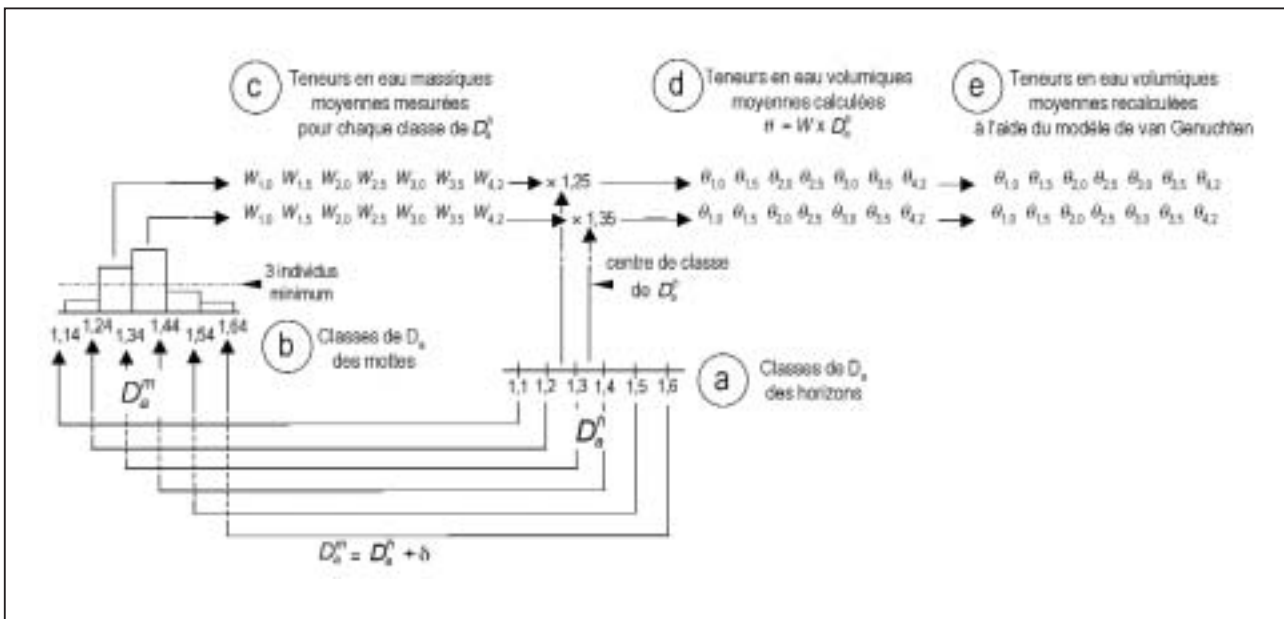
c Teneurs en eau massiques moyennes mesurées pour chaque classe de $D_a^h$

d Teneurs en eau volumiques moyennes calculées $\theta = W \times D_a^h$

e Teneurs en eau volumiques moyennes recalculées à l'aide du modèle de van Genuchten

$W_{1,0}$ $W_{1,5}$ $W_{2,0}$ $W_{2,5}$ $W_{3,0}$ $W_{3,5}$ $W_{4,2}$ × 1,25 $\theta_{1,0}$ $\theta_{1,5}$ $\theta_{2,0}$ $\theta_{2,5}$ $\theta_{3,0}$ $\theta_{3,5}$ $\theta_{4,2}$ $\theta_{1,0}$ $\theta_{1,5}$ $\theta_{2,0}$ $\theta_{2,5}$ $\theta_{3,0}$ $\theta_{3,5}$ $\theta_{4,2}$

$W_{1,0}$ $W_{1,5}$ $W_{2,0}$ $W_{2,5}$ $W_{3,0}$ $W_{3,5}$ $W_{4,2}$ × 1,35 $\theta_{1,0}$ $\theta_{1,5}$ $\theta_{2,0}$ $\theta_{2,5}$ $\theta_{3,0}$ $\theta_{3,5}$ $\theta_{4,2}$ $\theta_{1,0}$ $\theta_{1,5}$ $\theta_{2,0}$ $\theta_{2,5}$ $\theta_{3,0}$ $\theta_{3,5}$ $\theta_{4,2}$

3 individus minimum

centre de classe de $D_a^h$

1,14 1,24 1,34 1,44 1,54 1,64

b Classes de $D_a$ des mottes

$D_a^m$

1,1 1,2 1,3 1,4 1,5 1,6

a Classes de $D_a$ des horizons

$D_a^h$

$D_a^m = D_a^h + b$